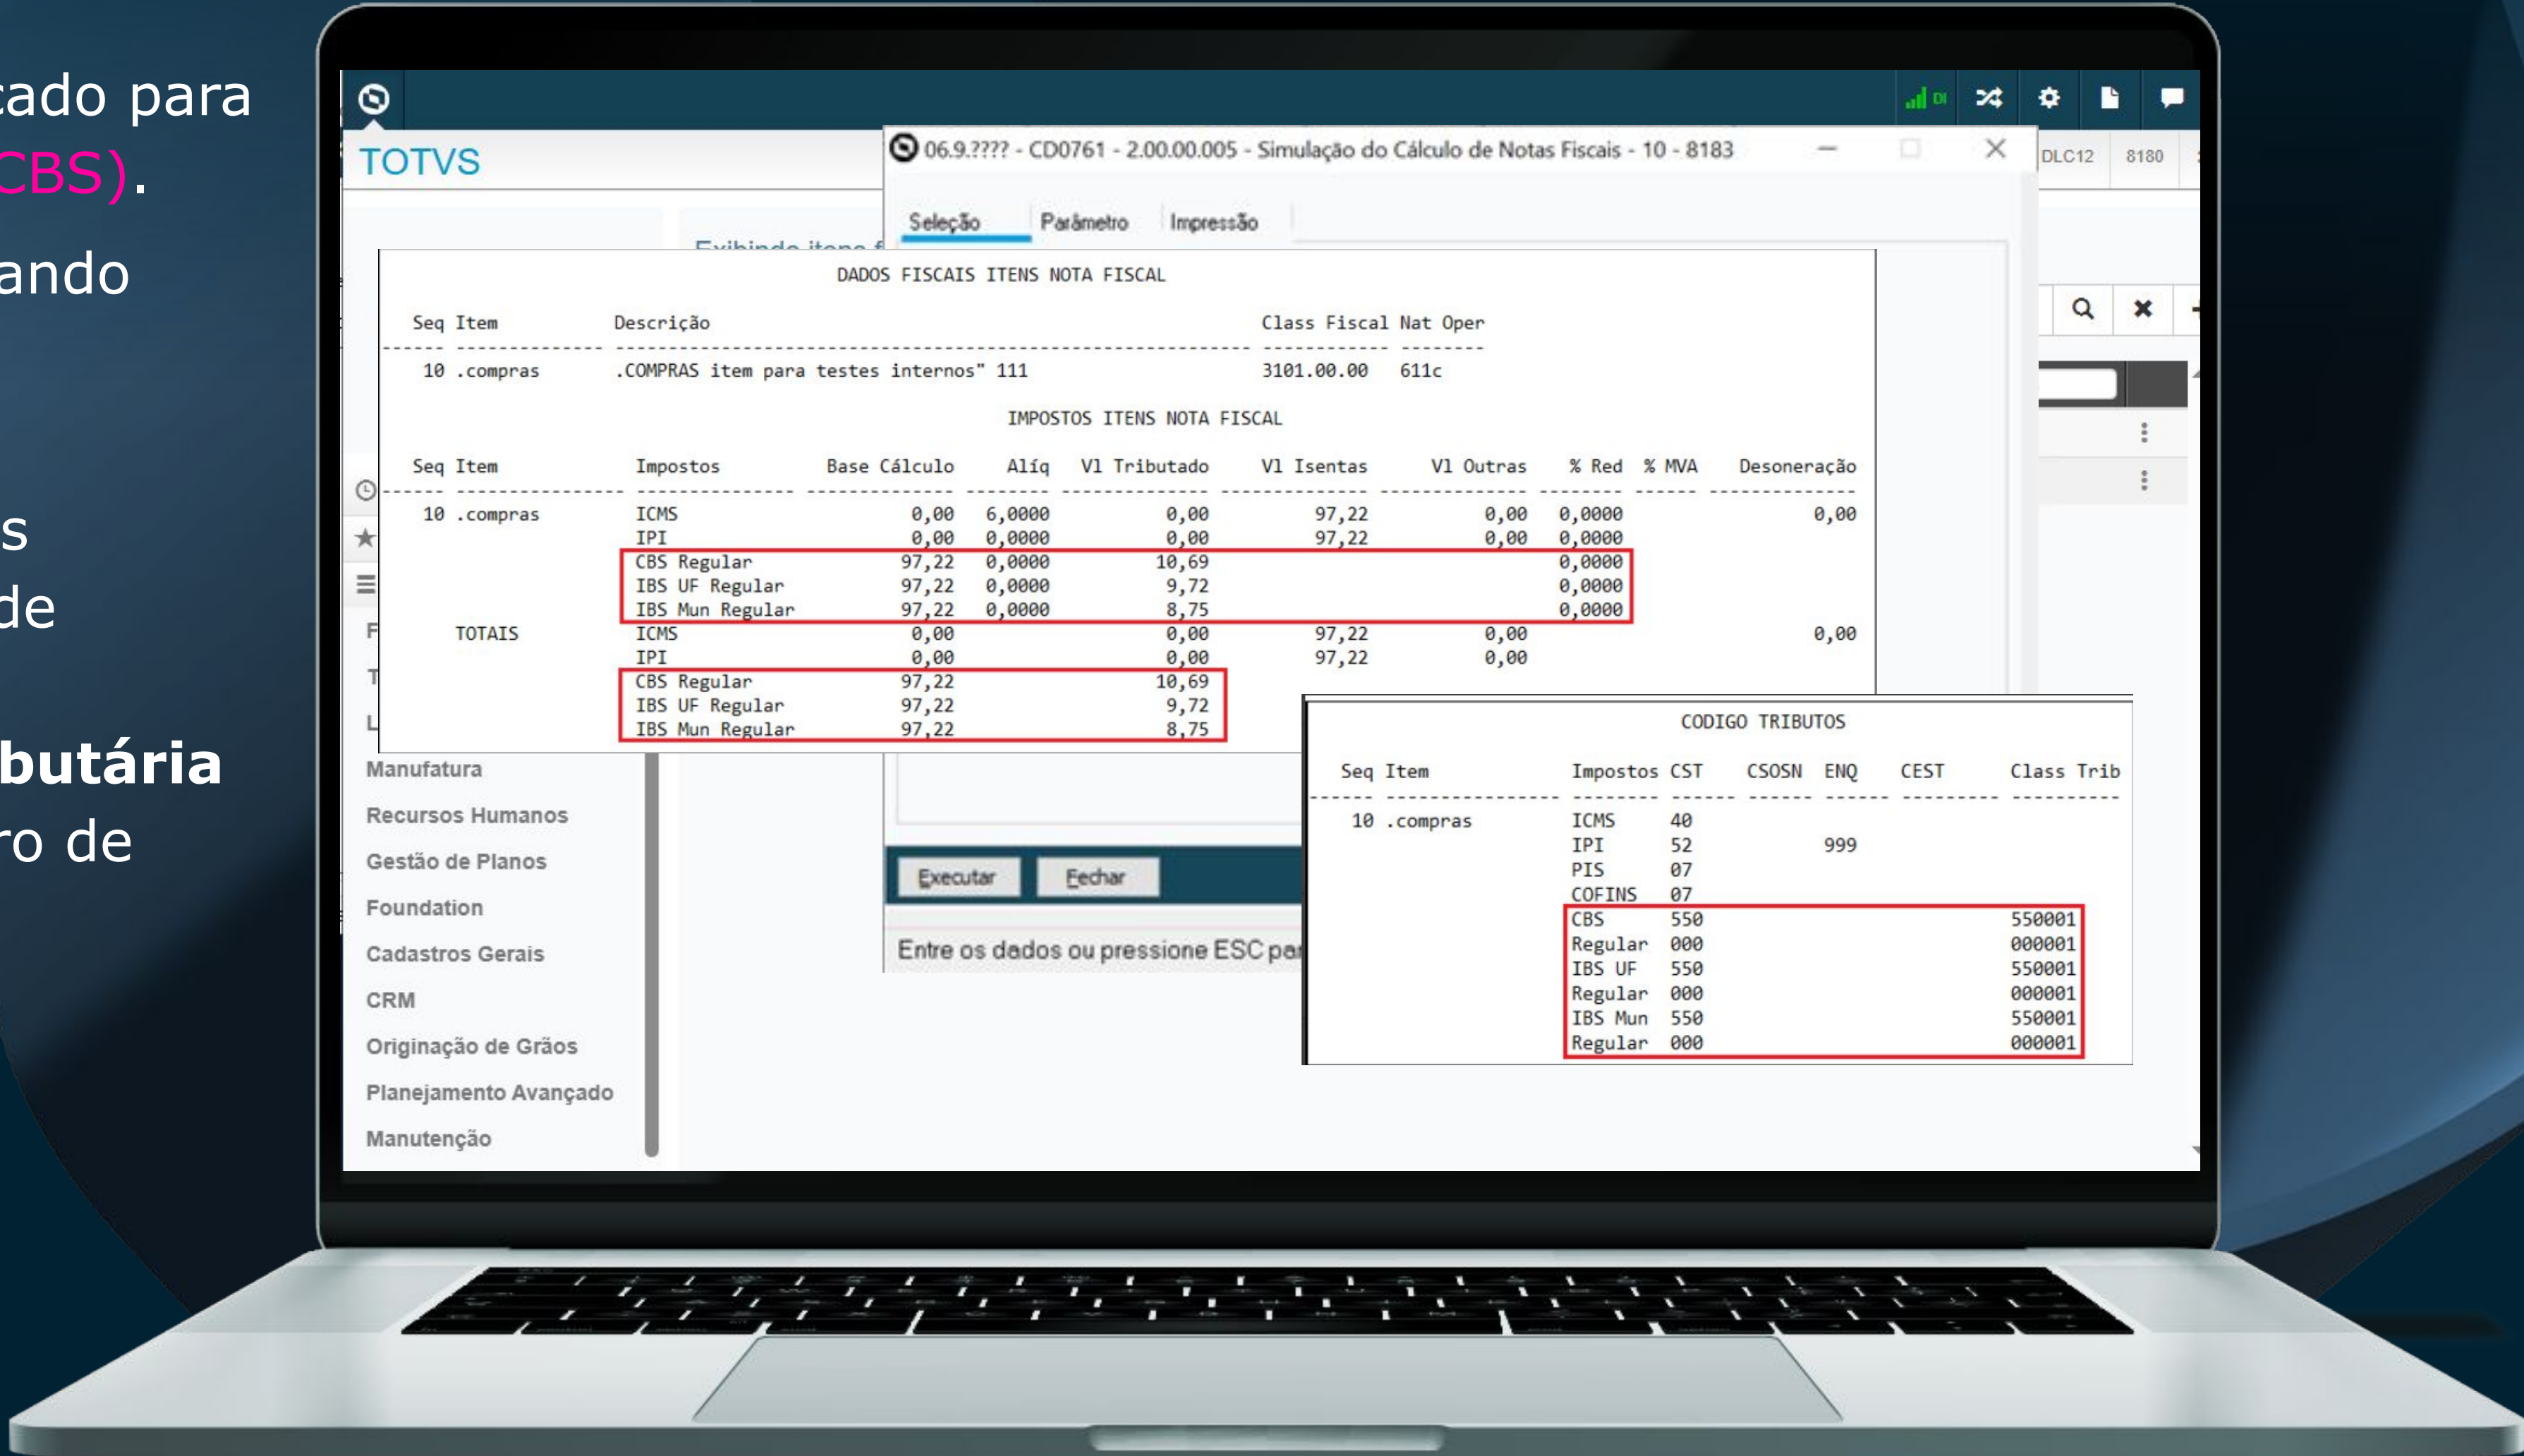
cado para
CBS).

ando

s
de

butária
ro de

TOTVS

06.9.???? - CD0761 - 2.00.00.005 - Simulação do Cálculo de Notas Fiscais - 10 - 8183

DLC12 8180

Seleção Parâmetro Impressão

DADOS FISCAIS ITENS NOTA FISCAL

| Seq | Item | Descrição | Class Fiscal | Nat Oper |
|---|---|---|---|---|
| 10 | .compras | .COMPRAS item para testes internos" 111 | 3101.00.00 | 611c |

IMPOSTOS ITENS NOTA FISCAL

| Seq | Item | Impostos | Base Cálculo | Alíq | Vl Tributado | Vl Isentas | Vl Outras | % Red | % MVA | Desoneração |
|---|---|---|---|---|---|---|---|---|---|---|
| 10 | .compras | ICMS | 0,00 | 6,0000 | 0,00 | 97,22 | 0,00 | 0,0000 | | 0,00 |
| | | IPI | 0,00 | 0,0000 | 0,00 | 97,22 | 0,00 | 0,0000 | | |
| | | CBS Regular | 97,22 | 0,0000 | 10,69 | | | 0,0000 | | |
| | | IBS UF Regular | 97,22 | 0,0000 | 9,72 | | | 0,0000 | | |
| | | IBS Mun Regular | 97,22 | 0,0000 | 8,75 | | | 0,0000 | | |
| | TOTAIS | ICMS | 0,00 | | 0,00 | 97,22 | 0,00 | | | 0,00 |
| | | IPI | 0,00 | | 0,00 | 97,22 | 0,00 | | | |
| | | CBS Regular | 97,22 | | 10,69 | | | | | |
| | | IBS UF Regular | 97,22 | | 9,72 | | | | | |
| | | IBS Mun Regular | 97,22 | | 8,75 | | | | | |

CODIGO TRIBUTOS

| Seq | Item | Impostos | CST | CSOSN | ENQ | CEST | Class Trib |
|---|---|---|---|---|---|---|---|
| 10 | .compras | ICMS | 40 | | | | |
| | | IPI | 52 | | 999 | | |
| | | PIS | 07 | | | | |
| | | COFINS | 07 | | | | |
| | | CBS | 550 | | | | 550001 |
| | | Regular | 000 | | | | 000001 |
| | | IBS UF | 550 | | | | 550001 |
| | | Regular | 000 | | | | 000001 |
| | | IBS Mun | 550 | | | | 550001 |
| | | Regular | 000 | | | | 000001 |

Manufatura
Recursos Humanos
Gestão de Planos
Foundation
Cadastros Gerais
CRM
Originação de Grãos
Planejamento Avançado
Manutenção

Executar Fechar

Entre os dados ou pressione ESC par